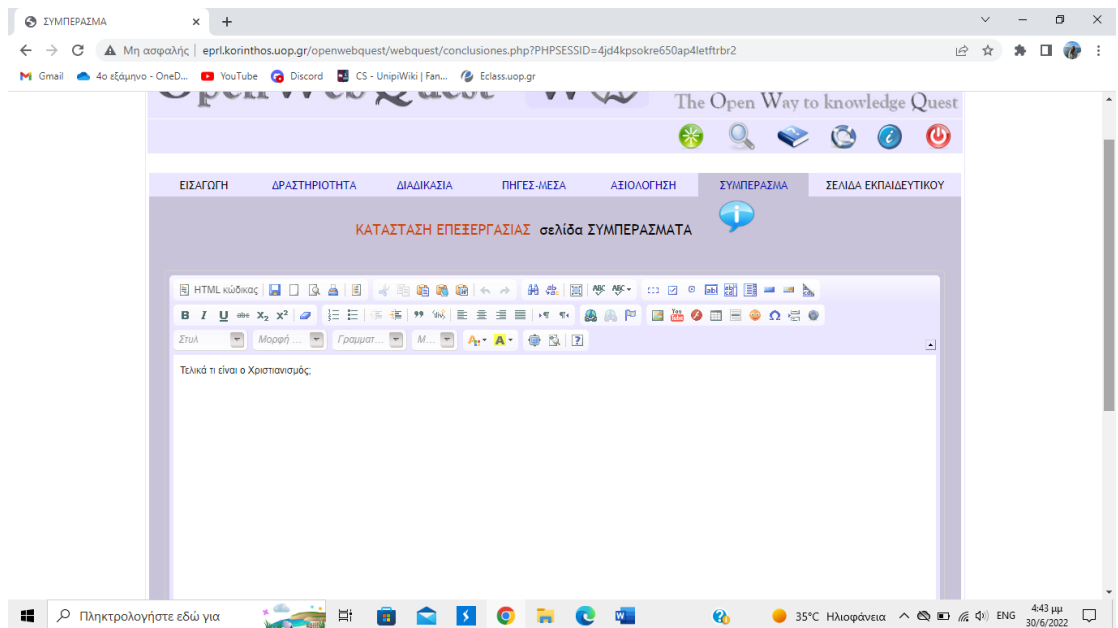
ΣΥΜΠΕΡΑΣΜΑ
Μη ασφαλής | eprl.korinthos.uop.gr/openwebquest/webquest/conclusiones.php?PHPSESSID=4jd4kpsokre650ap4letftrbr2
Gmail 4ο εξάμηνο - OneD... YouTube Discord CS - UnipiWiki | Fan... Eclass.uop.gr

OpenWebQuest WQ The Open Way to knowledge Quest

ΕΙΣΑΓΩΓΗ ΔΡΑΣΤΗΡΙΟΤΗΤΑ ΔΙΑΔΙΚΑΣΙΑ ΠΗΓΕΣ-ΜΕΣΑ ΑΞΙΟΛΟΓΗΣΗ ΣΥΜΠΕΡΑΣΜΑ ΣΕΛΙΔΑ ΕΚΠΑΙΔΕΥΤΙΚΟΥ

ΚΑΤΑΣΤΑΣΗ ΕΠΕΞΕΡΓΑΣΙΑΣ σελίδα ΣΥΜΠΕΡΑΣΜΑΤΑ

HTML κώδικας
B I U abc $x_2$ $x^2$
Στυλ Μορφή ... Γραμματ... Μ...

Τελικά τι είναι ο Χριστιανισμός;

Πληκτρολογήστε εδώ για
35°C Ηλιοφάνεια ENG 4:43 μμ 30/6/2022